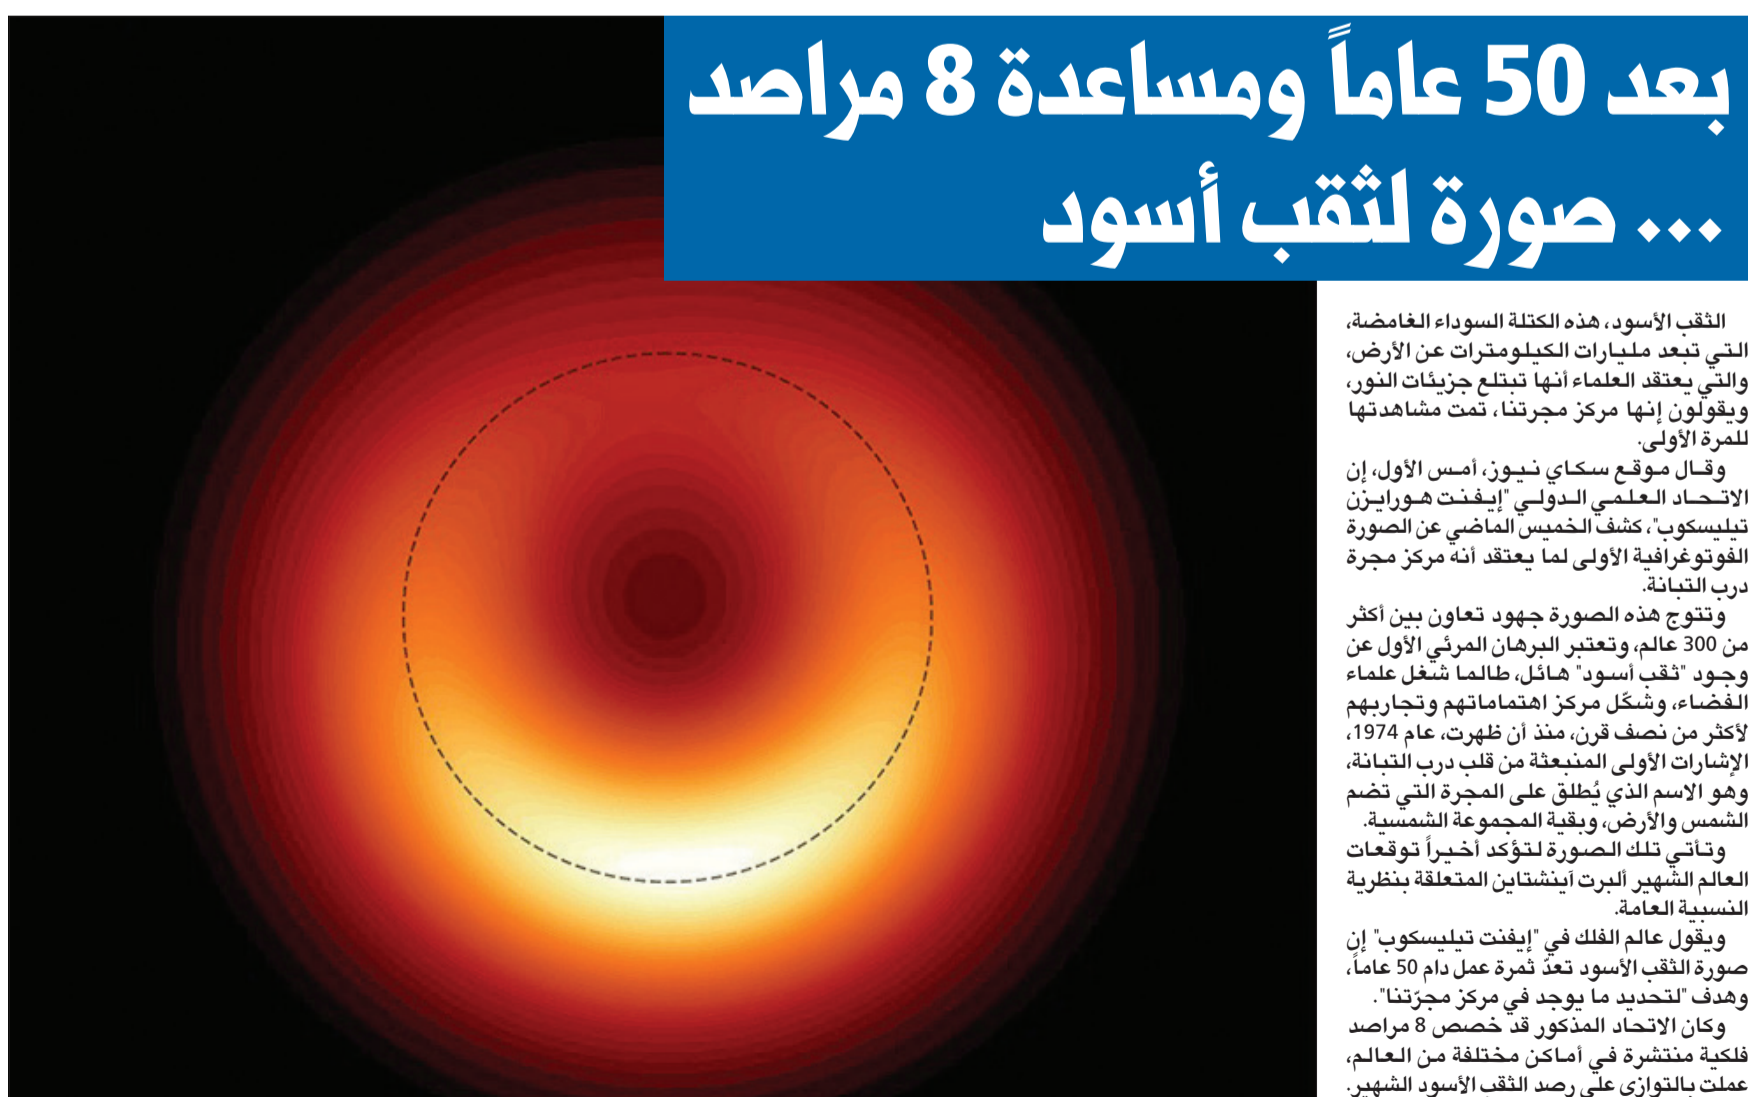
بعد 50 عاماً ومساعدة 8 مراصد ... صورة لثقب أسود

الثقب الأسود، هذه الكتلة السوداء الغامضة، التي تبعد مليارات الكيلومترات عن الأرض، والتي يعتقد العلماء أنها تبتلع جزيئات النور، ويقولون إنها مركز مجرتنا، تمت مشاهدتها للمرة الأولى.

وقال موقع سكاي نيوز، أمس الأول، إن الاتحاد العلمي الدولي "إيفنت هورايزن تيليسكوب"، كشف الخميس الماضي عن الصورة الفوتوغرافية الأولى لما يعتقد أنه مركز مجرة درب التبانة.

وتتوج هذه الصورة جهود تعاون بين أكثر من 300 عالم، وتعتبر البرهان المرئي الأول عن وجود "ثقب أسود" هائل، طالما شغل علماء الفضاء، وشكّل مركز اهتماماتهم وتجاربهم لأكثر من نصف قرن، منذ أن ظهرت، عام 1974، الإشارات الأولى المنبعثة من قلب درب التبانة، وهو الاسم الذي يُطلق على المجرة التي تضم الشمس والأرض، وبقية المجموعة الشمسية.

وتأتي تلك الصورة لتؤكد أخيراً توقعات العالم الشهير ألبرت آينشتاين المتعلقة بنظرية النسبية العامة.

ويقول عالم الفلك في "إيفنت تيليسكوب" إن صورة الثقب الأسود تعدّ ثمرة عمل دام 50 عاماً، وهدف "لتحديد ما يوجد في مركز مجرّتنا".

وكان الاتحاد المذكور قد خصص 8 مراصد فلكية منتشرة في أماكن مختلفة من العالم، عملت بالتوازي على رصد الثقب الأسود الشهير.